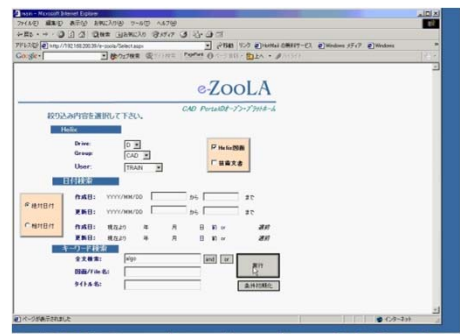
main - Microsoft Internet Explorer
ファイル(F) 編集(E) 表示(V) お気に入り(A) ツール(T) ヘルプ(H)
戻る
アドレス(D) http://192.168.200.39/e-zoola/Select.aspx
移動 リンク Hotmail の無料サービス Windows メディア Windows
Google

e-ZooLA
CAD Portalのオープンプラットホーム

絞り込み内容を選択して下さい。

Helix
Drive: D
Group: CAD
User: TRAIN
Helix図面
自由文書

日付検索
絶対日付
相対日付
作成日: YYYY/MM/DD から まで
更新日: YYYY/MM/DD から まで
作成日: 現在より 年 月 日 前 or 選択
更新日: 現在より 年 月 日 前 or 選択

キーワード検索
全文検索: align and or
図面/File名:
タイトル名:
実行
条件初期化

ページが表示されました
インターネット